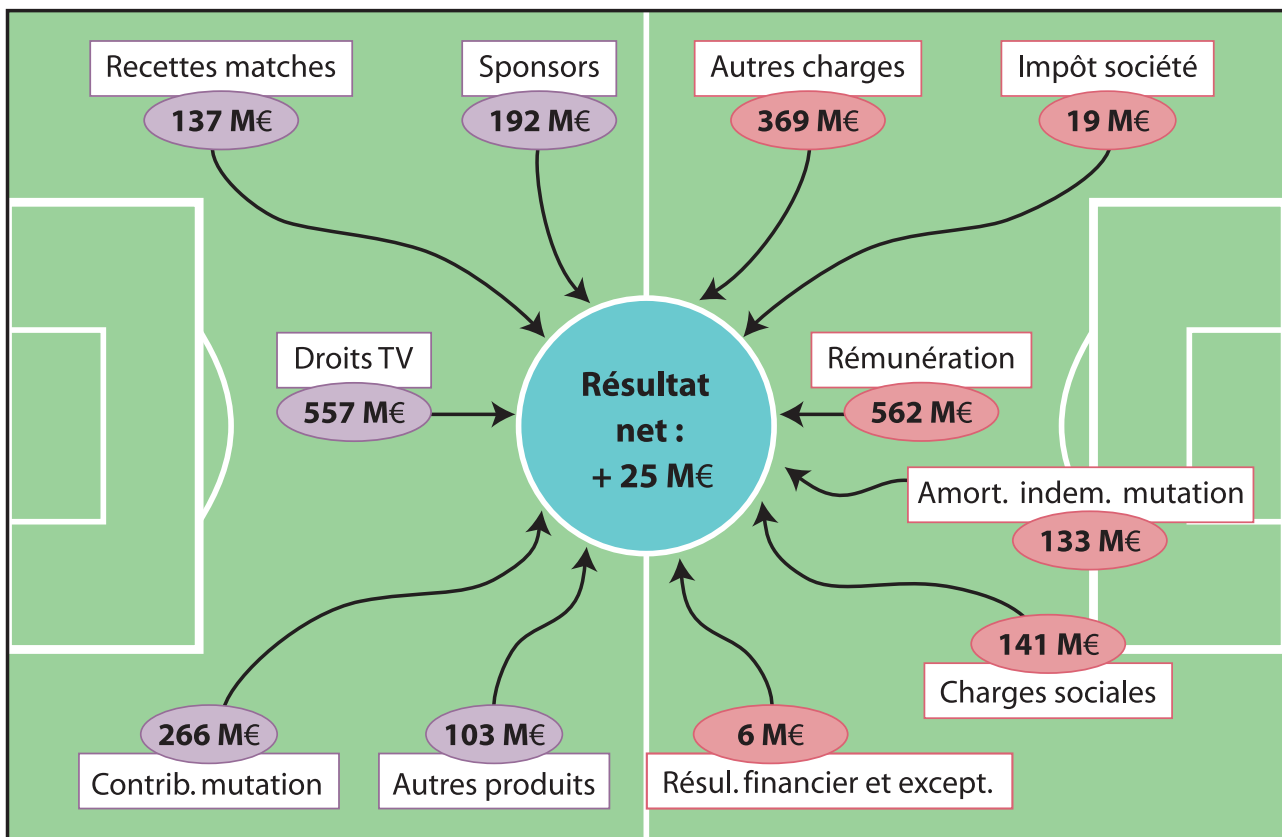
Recettes matches
137 M€

Sponsors
192 M€

Autres charges
369 M€

Impôt société
19 M€

Droits TV
557 M€

Résultat net : + 25 M€

Rémunération
562 M€

Amort. indem. mutation
133 M€

141 M€
Charges sociales

266 M€
Contrib. mutation

103 M€
Autres produits

6 M€
Résul. financier et except.